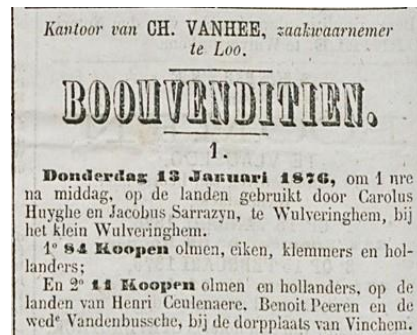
Kantoor van CH. VANHEE, zaakwaarnemer te Loo.

BOOMVENDITIEN.

1.

Donderdag 13 Januari 1876, om 1 ure na middag, op de landen gebruikt door Carolus Huyghe en Jacobus Sarrazyn, te Wulveringhem, bij het klein Wulveringhem.

1° 84 Koopen olmen, eiken, klemmers en hollanders;

En 2° 11 Koopen olmen en hollanders, op de landen van Henri Ceulenaere, Benoit Peeren en de wede Vandenbussche, bij de dorpplaats van Vinchem;